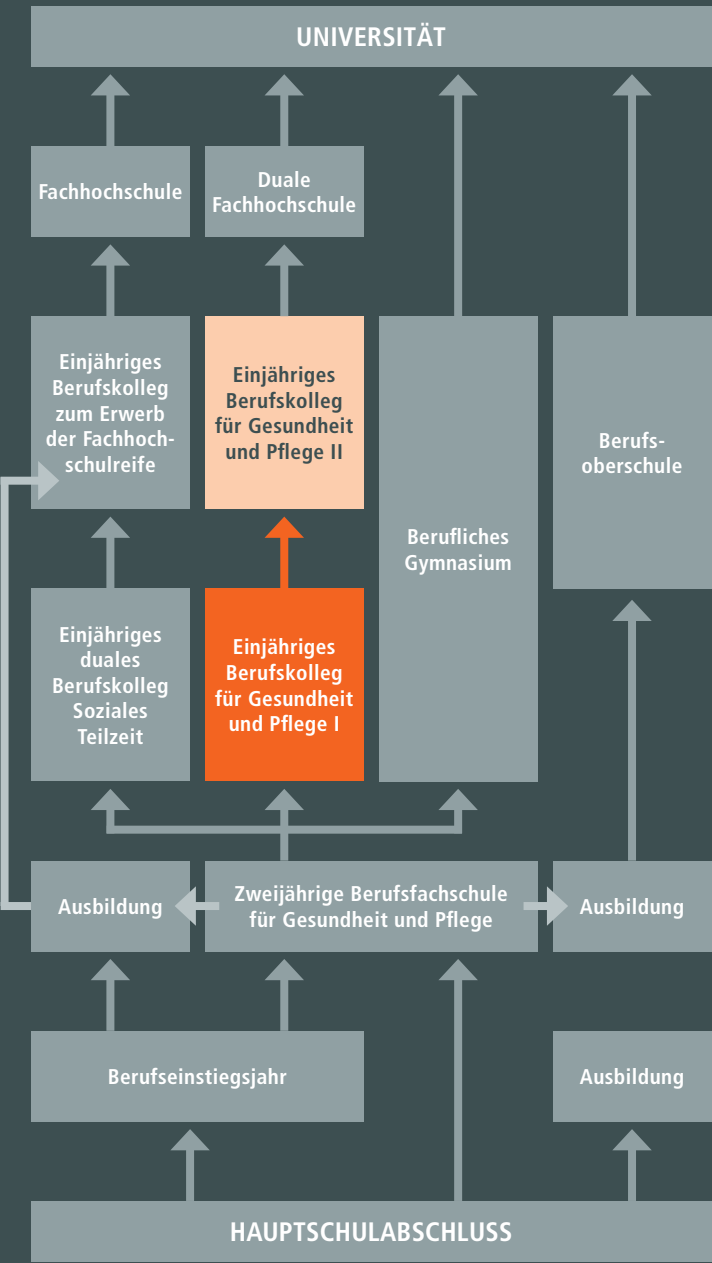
UNIVERSITÄT

Fachhochschule

Duale Fachhochschule

Einjähriges Berufskolleg zum Erwerb der Fachhochschulreife

Einjähriges Berufskolleg für Gesundheit und Pflege II

Berufliches Gymnasium

Berufsoberschule

Einjähriges duales Berufskolleg Soziales Teilzeit

Einjähriges Berufskolleg für Gesundheit und Pflege I

Ausbildung

Zweijährige Berufsfachschule für Gesundheit und Pflege

Ausbildung

Berufseinstiegsjahr

Ausbildung

HAUPTSCHULABSCHLUSS